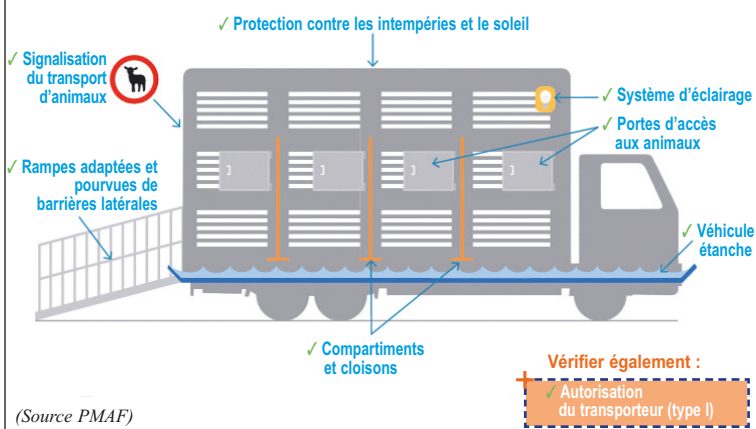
✓ Protection contre les intempéries et le soleil

✓ Signalisation du transport d'animaux

✓ Système d'éclairage

✓ Portes d'accès aux animaux

✓ Rampes adaptées et pourvues de barrières latérales

✓ Véhicule étanche

✓ Compartiments et cloisons

Vérifier également :

✓ Autorisation du transporteur (type I)

(Source PMAF)